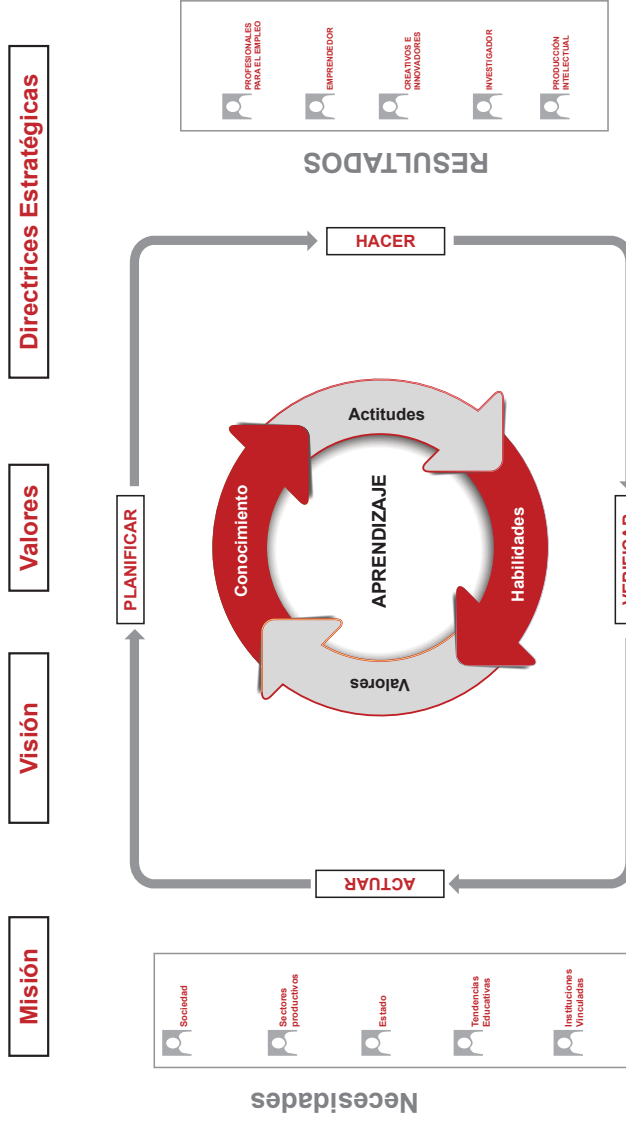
Misión

Visión

Valores

Directrices Estratégicas

PROFESIONALES PARA EL EMPLEO

EMPRENDEDOR

CREATIVOS E INNOVADORES

INVESTIGADOR

PRODUCCIÓN INTELECTUAL

RESULTADOS

HACER

PLANIFICAR

VERIFICAR

ACTUAR

Actitudes

Conocimiento

APRENDIZAJE

Habilidades

Valores

Sociedad

Sectores productivos

Estado

Tendencias Educativas

Instituciones Vinculadas

Necesidades